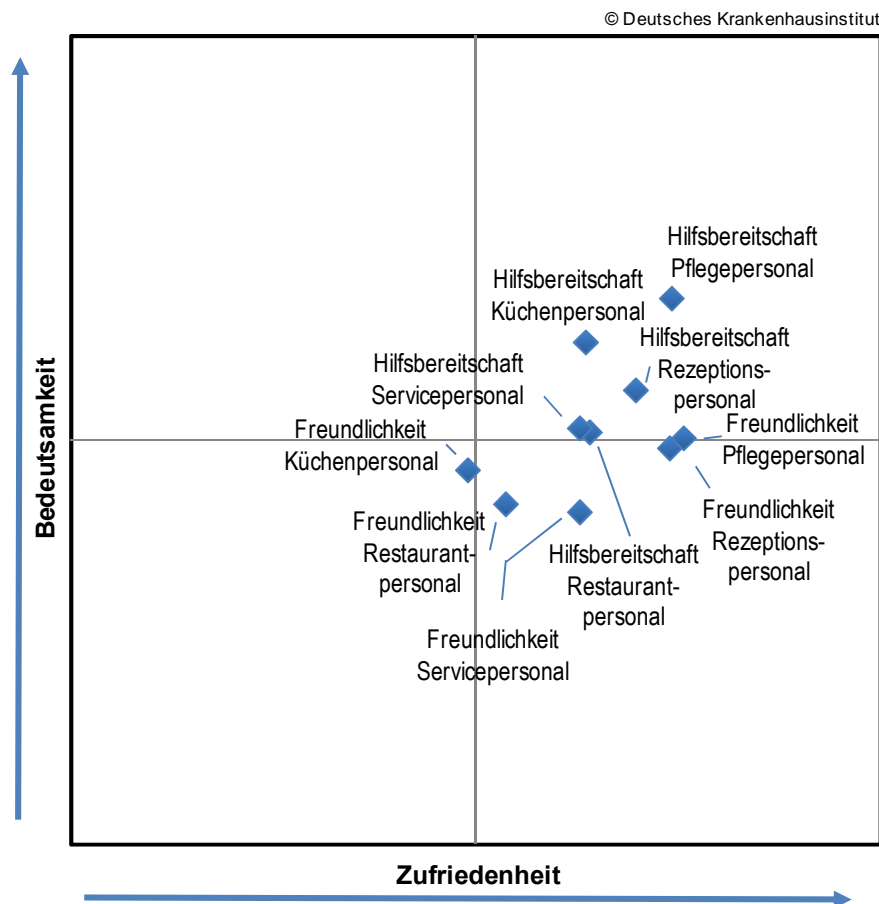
© Deutsches Krankenhausinstitut

Bedeutsamkeit

Hilfsbereitschaft Pflegepersonal

Hilfsbereitschaft Küchenpersonal

Hilfsbereitschaft Rezeptionspersonal

Hilfsbereitschaft Servicepersonal

Freundlichkeit Pflegepersonal

Freundlichkeit Küchenpersonal

Freundlichkeit Rezeptionspersonal

Freundlichkeit Restaurantpersonal

Hilfsbereitschaft Restaurantpersonal

Freundlichkeit Servicepersonal

Zufriedenheit